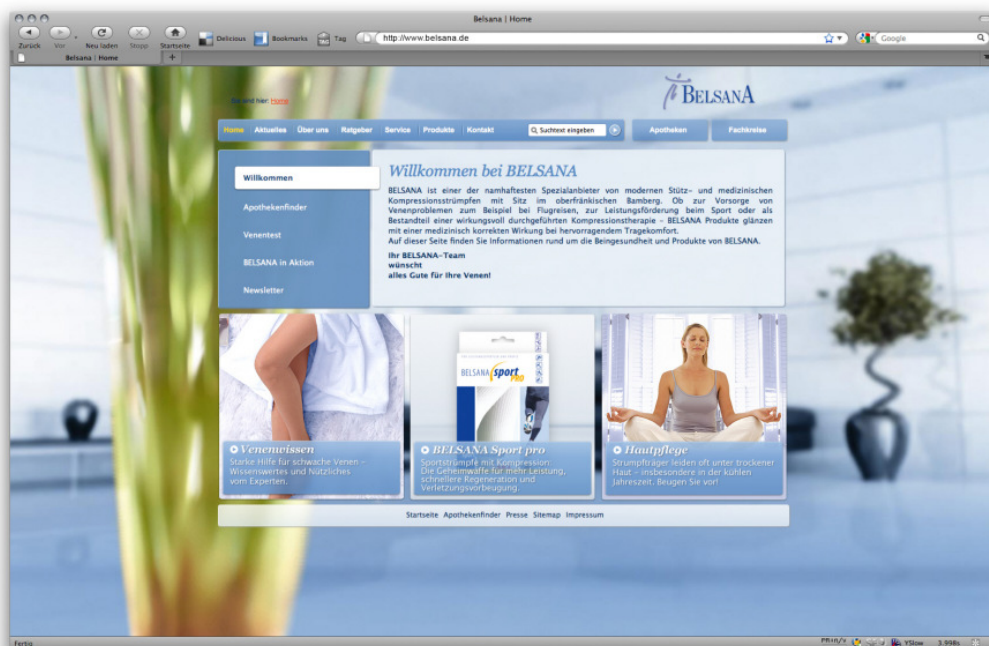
Belsana | Home

Zurück Vor Neu laden Stopp Startseite Delicious Bookmarks Tag http://www.belsana.de Google

Belsana | Home

Sie sind hier: Home

BELSANA

Home Aktuelles Über uns Ratgeber Service Produkte Kontakt Suchtext eingeben Apotheken Fachkreise

Willkommen
Apothekenfinder
Venentest
BELSANA in Aktion
Newsletter

Willkommen bei BELSANA

BELSANA ist einer der namhaftesten Spezialanbieter von modernen Stütz- und medizinischen Kompressionsstrümpfen mit Sitz im oberfränkischen Bamberg. Ob zur Vorsorge von Venenproblemen zum Beispiel bei Flugreisen, zur Leistungsförderung beim Sport oder als Bestandteil einer wirkungsvoll durchgeführten Kompressionstherapie – BELSANA Produkte glänzen mit einer medizinisch korrekten Wirkung bei hervorragendem Tragekomfort.
Auf dieser Seite finden Sie Informationen rund um die Beingesundheit und Produkte von BELSANA.

Ihr BELSANA-Team
wünscht
alles Gute für Ihre Venen!

BELSANA sport PRO

Venenwissen
Starke Hilfe für schwache Venen – Wissenswertes und Nützliches vom Experten.

BELSANA Sport pro
Sportstrümpfe mit Kompression: Die Geheimwaffe für mehr Leistung, schnellere Regeneration und Verletzungsvorbeugung.

Hautpflege
Strumpfträger leiden oft unter trockener Haut – insbesondere in der kühlen Jahreszeit. Beugen Sie vor!

Startseite Apothekenfinder Presse Sitemap Impressum

Fertig
YSlow 3.998s